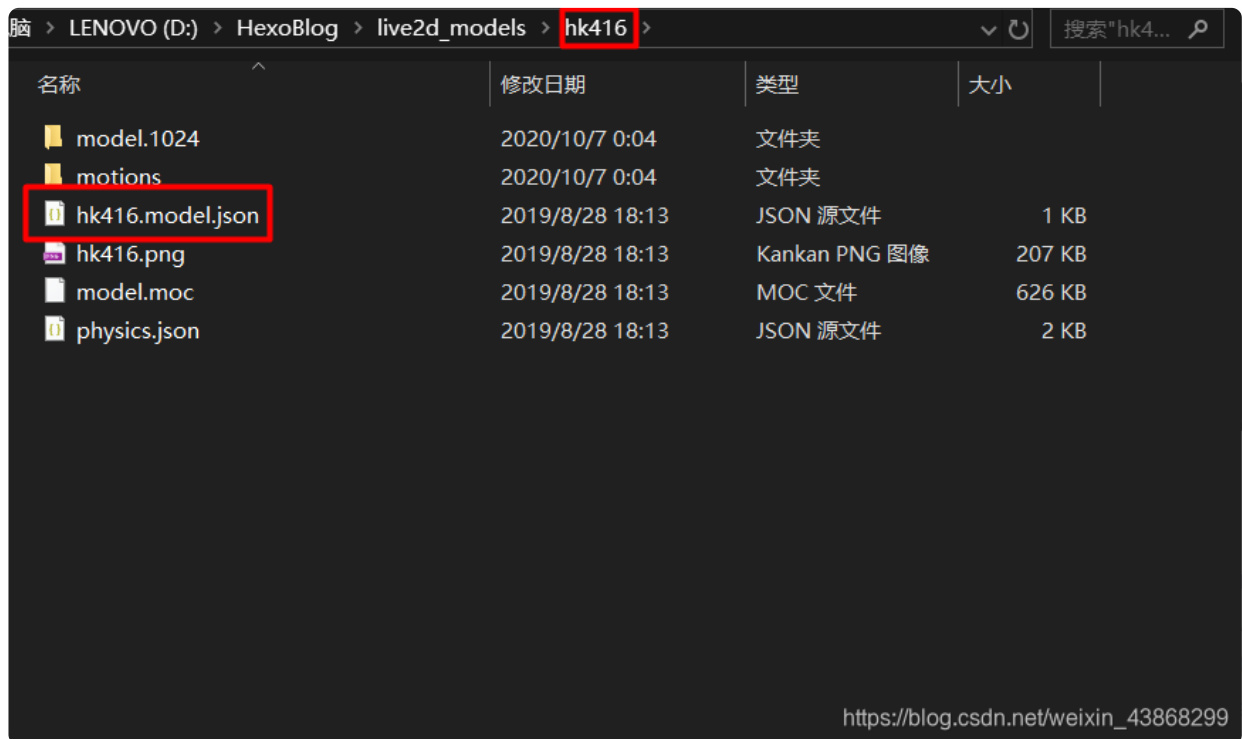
脑 > LENOVO (D:) > HexoBlog > live2d_models > hk416 >

搜索"hk4...

| 名称 | 修改日期 | 类型 | 大小 |
|---|---|---|---|
| model.1024 | 2020/10/7 0:04 | 文件夹 | |
| motions | 2020/10/7 0:04 | 文件夹 | |
| hk416.model.json | 2019/8/28 18:13 | JSON 源文件 | 1 KB |
| hk416.png | 2019/8/28 18:13 | Kankan PNG 图像 | 207 KB |
| model.moc | 2019/8/28 18:13 | MOC 文件 | 626 KB |
| physics.json | 2019/8/28 18:13 | JSON 源文件 | 2 KB |

https://blog.csdn.net/weixin_43868299